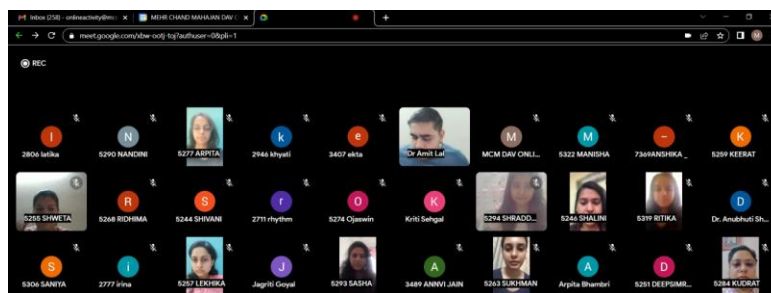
Inbox (258) - onlineactivity@m... ×
MEHR CHAND MAHAJAN DAV C ×
+
meet.google.com/xbw-ootj-toj?authuser=0&pli=1
M
REC

I
2806 latika
N
5290 NANDINI
5277 ARPITA
k
2946 khyati
e
3407 ekta
Dr Amit Lal
M
MCM DAV ONLI...
M
5322 MANISHA
7369ANSHIKA _
K
5259 KEERAT

5255 SHWETA
R
5268 RIDHIMA
S
5244 SHIVANI
r
2711 rhythm
O
5274 Ojaswin
K
Kriti Sehgal
5294 SHRADD...
5246 SHALINI
5319 RITIKA
D
Dr. Anubhuti Sh...

S
5306 SANIYA
i
2777 irina
5257 LEKHIKA
J
Jagriti Goyal
5293 SASHA
A
3489 ANNVI JAIN
5263 SUKHMAN
A
Arpita Bhambri
D
5251 DEEPSIMR...
5284 KUDRAT